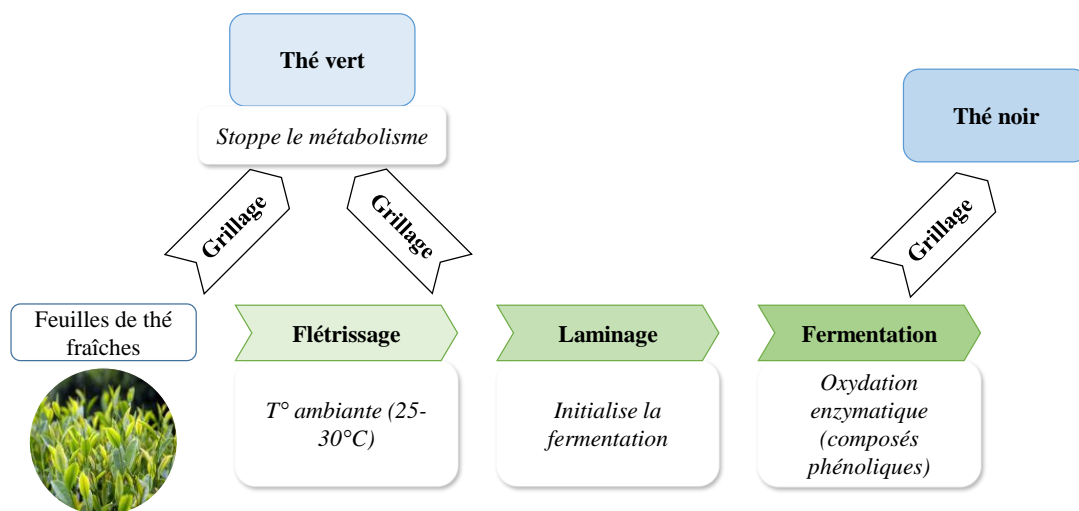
Thé vert

Stoppe le métabolisme

Grillage

Grillage

Thé noir

Grillage

Feuilles de thé fraîches

Flétrissage

T° ambiante (25-30°C)

Laminage

Initialise la fermentation

Fermentation

Oxydation enzymatique (composés phénoliques)